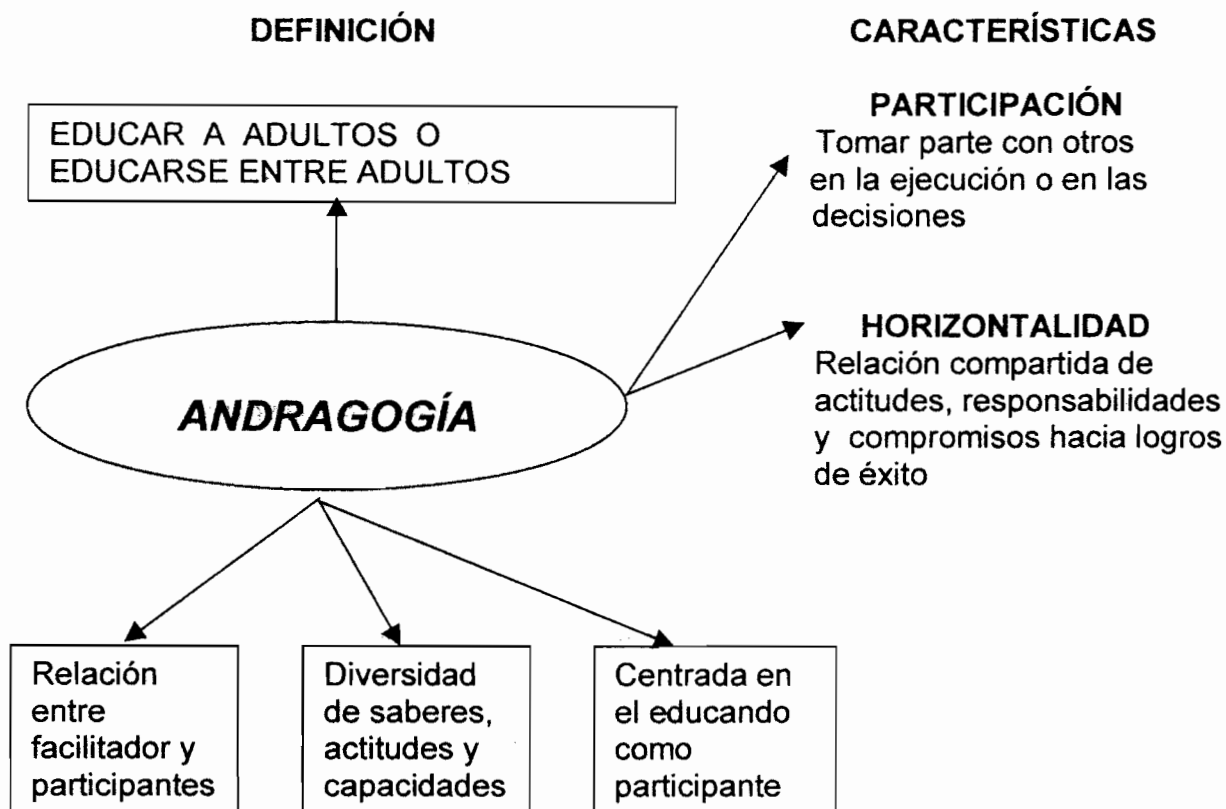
DEFINICIÓN

CARACTERÍSTICAS

EDUCAR A ADULTOS O EDUCARSE ENTRE ADULTOS

PARTICIPACIÓN
Tomar parte con otros en la ejecución o en las decisiones

HORIZONTALIDAD
Relación compartida de actitudes, responsabilidades y compromisos hacia logros de éxito

ANDRAGOGÍA

Relación entre facilitador y participantes

Diversidad de saberes, actitudes y capacidades

Centrada en el educando como participante